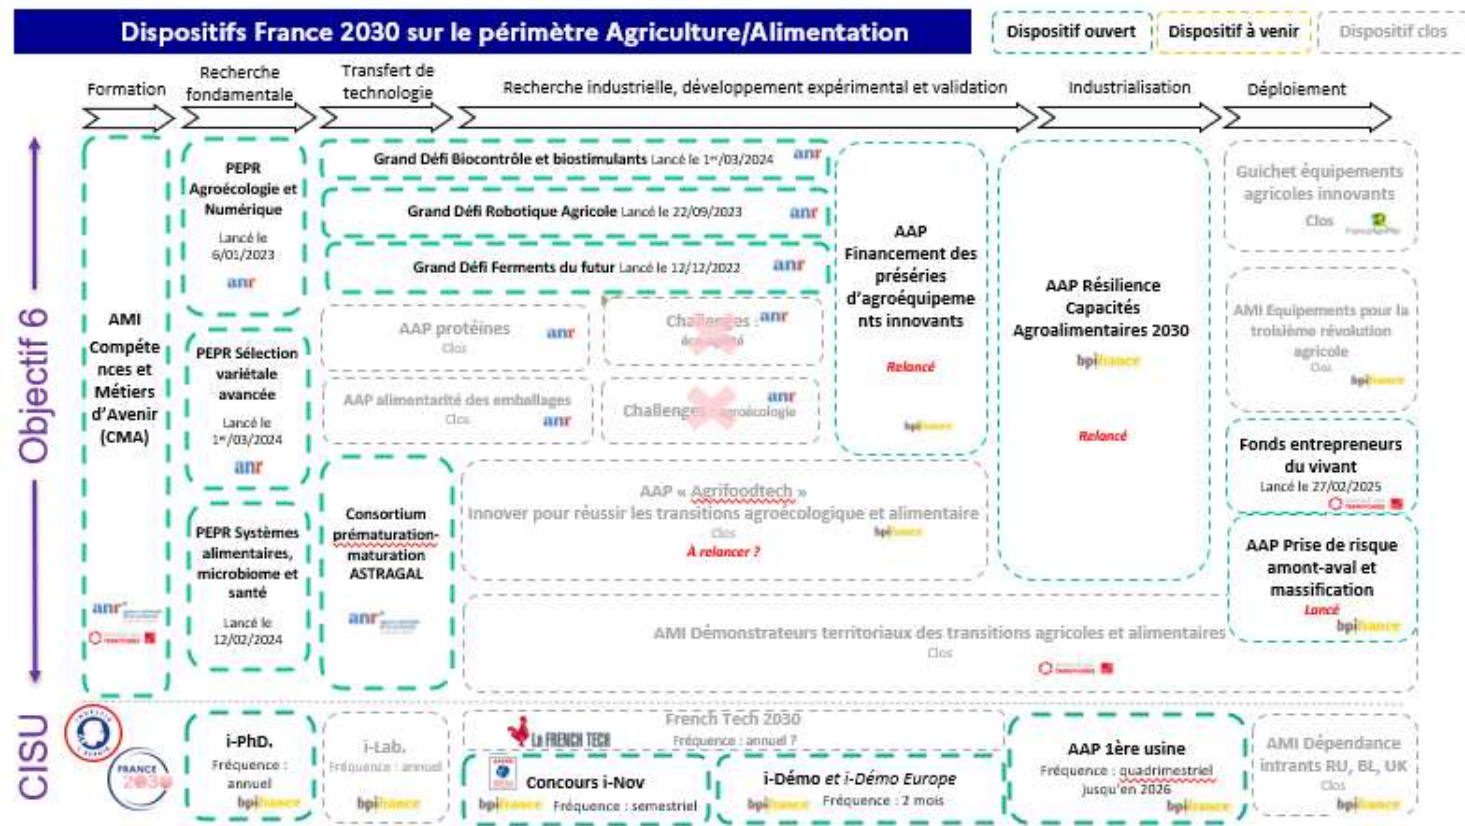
Dispositifs France 2030 sur le périmètre Agriculture/Alimentation

Dispositif ouvert | Dispositif à venir | Dispositif clos

Formation | Recherche fondamentale | Transfert de technologie | Recherche industrielle, développement expérimental et validation | Industrialisation | Déploiement

Objectif 6

AMI Compétences et Métiers d'Avenir (CMA)

anr

PEPR Agroécologie et Numérique
Lancé le 6/01/2023
anr

PEPR Sélection variétale avancée
Lancé le 1er/03/2024
anr

PEPR Systèmes alimentaires, microbiome et santé
Lancé le 12/02/2024

Grand Défi Biocontrôle et biostimulants Lancé le 1er/03/2024 anr

Grand Défi Robotique Agricole Lancé le 22/09/2023 anr

Grand Défi Ferments du futur Lancé le 12/12/2022 anr

AAP protéines
Clos
anr

Challenges : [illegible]
anr

AAP alimentarité des emballages
Clos
anr

Challenge agroécologie
anr

Consortium prématuration-maturation ASTRAGAL
anr

AAP Financement des préséries d'agroéquipements innovants
Relancé
bpifrance

AAP « Agrifoodtech »
Innover pour réussir les transitions agroécologique et alimentaire
Clos
À relancer ?
bpifrance

AAP Résilience Capacités Agroalimentaires 2030
bpifrance
Relancé

AMI Démonstrateurs territoriaux des transitions agricoles et alimentaires
Clos

Guichet équipements agricoles innovants
Clos
FranceAgriMer

AMI Equipements pour la troisième révolution agricole
Clos
bpifrance

Fonds entrepreneurs du vivant
Lancé le 27/02/2025

AAP Prise de risque amont-aval et massification
Lancé
bpifrance

CISU

FRANCE 2030

i-PhD.
Fréquence : annuel
bpifrance

i-Lab.
Fréquence : annuel
bpifrance

French Tech 2030
Fréquence : annuel ?
La FRENCH TECH

Concours i-Nov
bpifrance Fréquence : semestriel

i-Démo et i-Démo Europe
bpifrance Fréquence : 2 mois

AAP 1ère usine
Fréquence : quadrimestriel jusqu'en 2026
bpifrance

AMI Dépendance intrants RU, BL, UK
Clos
bpifrance